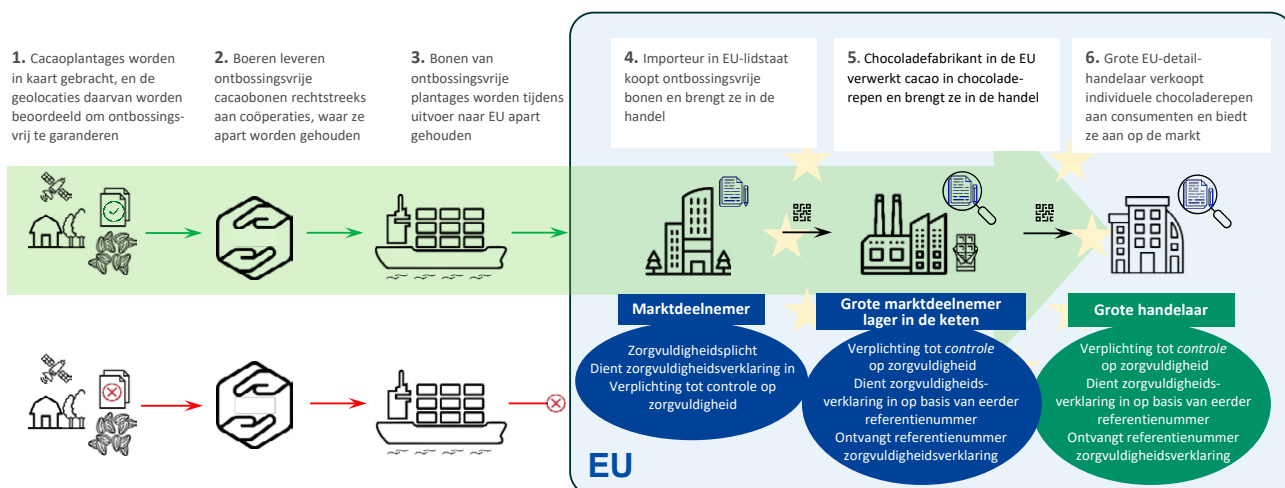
**1.** Cacaoplantages worden in kaart gebracht, en de geolocaties daarvan worden beoordeeld om ontbossingsvrij te garanderen

**2.** Boeren leveren ontbossingsvrije cacaobonen rechtstreeks aan coöperaties, waar ze apart worden gehouden

**3.** Bonen van ontbossingsvrije plantages worden tijdens uitvoer naar EU apart gehouden

**4.** Importeur in EU-lidstaat koopt ontbossingsvrije bonen en brengt ze in de handel

**5.** Chocoladefabrikant in de EU verwerkt cacao in chocoladerepen en brengt ze in de handel

**6.** Grote EU-detailhandelaar verkoopt individuele chocoladerepen aan consumenten en biedt ze aan op de markt

Marktdeelnemer

Zorgvuldigheidsplicht
Dient zorgvuldigheidsverklaring in
Verplichting tot controle op zorgvuldigheid

Grote marktdeelnemer lager in de keten

Verplichting tot *controle* op zorgvuldigheid
Dient zorgvuldigheidsverklaring in op basis van eerder referentienummer
Ontvangt referentienummer zorgvuldigheidsverklaring

Grote handelaar

Verplichting tot *controle* op zorgvuldigheid
Dient zorgvuldigheidsverklaring in op basis van eerder referentienummer
Ontvangt referentienummer zorgvuldigheidsverklaring

EU